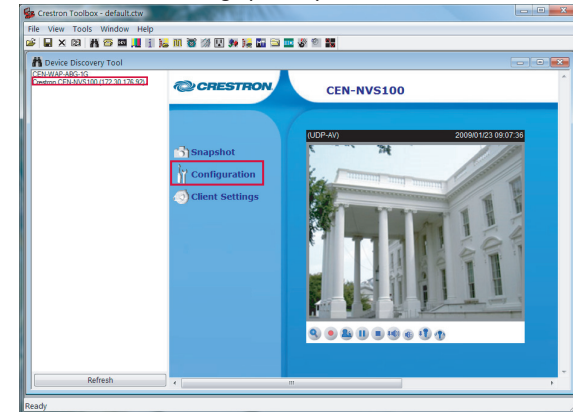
Crestron Toolbox - default.ctw

File View Tools Window Help

Device Discovery Tool

CEN-WAP-ABG-1G
Crestron CEN-NVS100 (172.30.176.92)

CRESTRON

CEN-NVS100

Snapshot

Configuration

Client Settings

(UDP-AV)

2009/01/23 09:07:36

Refresh

Ready